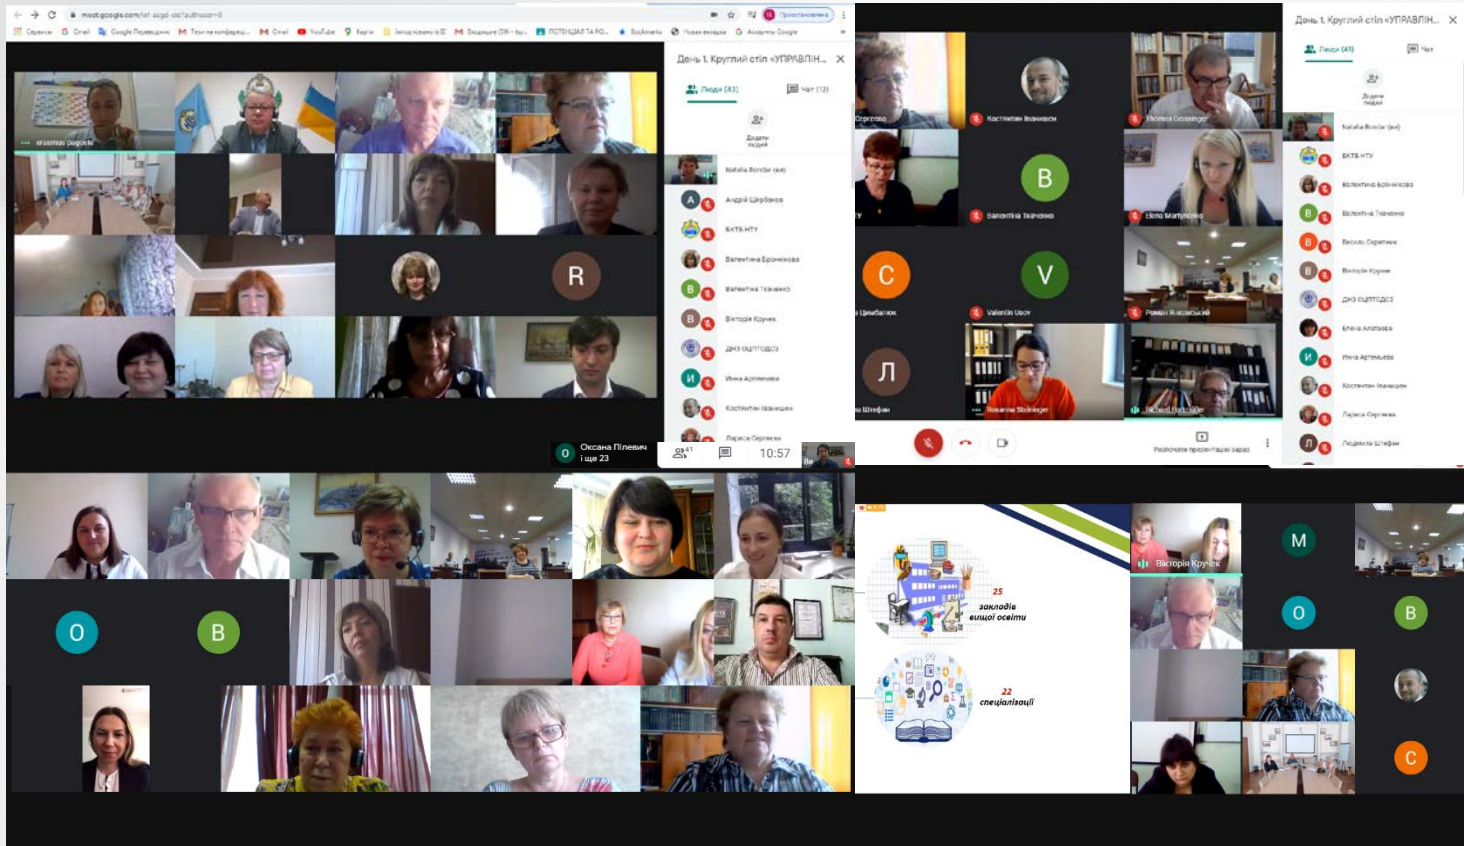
meet.google.com/

День 1. Круглий стіл «УПРАВЛІН...

Люди (43)

Чат (12)

Додати людей

Natalia Bondar (ви)

Андрій Щербаков

БКТБ НТУ

Валентина Єрьомкова

Валентина Ткаченко

Вікторія Кручек

ДНЗ ОЦПТОДСЗ

Ирина Артемьева

Костянтин Іващишин

Лариса Сергеєва

Оксана Пілевич і ще 23

10:57

День 1. Круглий стіл «УПРАВЛІН...

Люди (43)

Чат

Додати людей

Natalia Bondar (ви)

БКТБ НТУ

Валентина Єрьомкова

Валентина Ткаченко

Василь Скрипник

Вікторія Кручек

ДНЗ ОЦПТОДСЗ

Елена Ахапова

Ирина Артемьева

Костянтин Іващишин

Лариса Сергеєва

Людмила Штефан

Костянтин Іващишин

Валентина Ткаченко

Elena Martynenko

Valentin Usov

Роман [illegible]

Розпочати презентацію зараз

Вікторія Кручек

25 закладів вищої освіти

22 спеціалізації